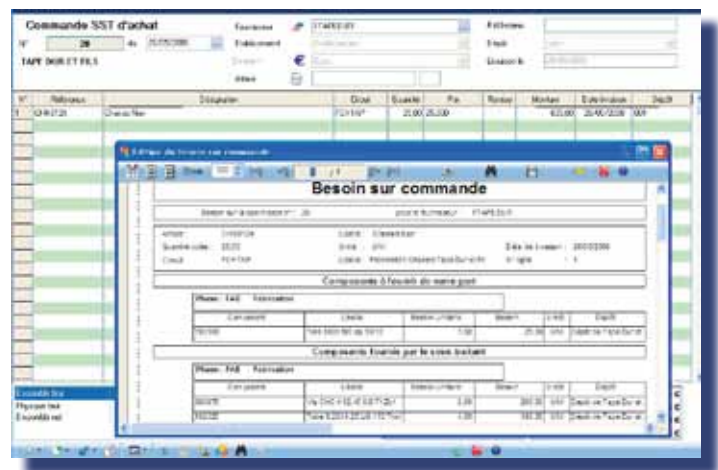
Commande SST d'achat

N° 28 du 25/05/2006

TAPE DUR ET FILS

Fournisseur STAPEDUR

Etablissement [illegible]

Devise € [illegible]

Référence

Délai

Date de livraison 25/05/2006

| N° | Référence | Désignation | Ocod | Quantité | Prix | Remise | Montant | Date livraison | Dépôt |
|---|---|---|---|---|---|---|---|---|---|
| 1 | CHS7128 | Chassis fibre | FCH11P | 25,00 | 25,000 | | 625,00 | 25/05/2006 | 001 |

Edition du besoin sur commande

Besoin sur commande

Besoin sur commande n° : 28 pour le fournisseur STAPEDUR

Article : CHS7128 Libellé : Chassis fibre

Quantité cdée : 25,00 Unité : UN Date de livraison : 25/05/2006

Circuit : FCH11P Libellé : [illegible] N° ligne : 1

Composants à fournir du mano-poste

Phase : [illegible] Fabrication

| Composant | Libellé | Besoin unitaire | Besoin | Unité | Dépôt |
|---|---|---|---|---|---|
| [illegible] | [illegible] | 1,00 | 25,00 | UN | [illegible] |

Composants fournis par le sous-traitant

Phase : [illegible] Fabrication

| Composant | Libellé | Besoin unitaire | Besoin | Unité | Dépôt |
|---|---|---|---|---|---|
| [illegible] | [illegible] | 2,00 | 200,00 | UN | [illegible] |
| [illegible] | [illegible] | 1,00 | 150,00 | UN | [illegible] |

Ensemble fini

Physique fini

Ensemble réel